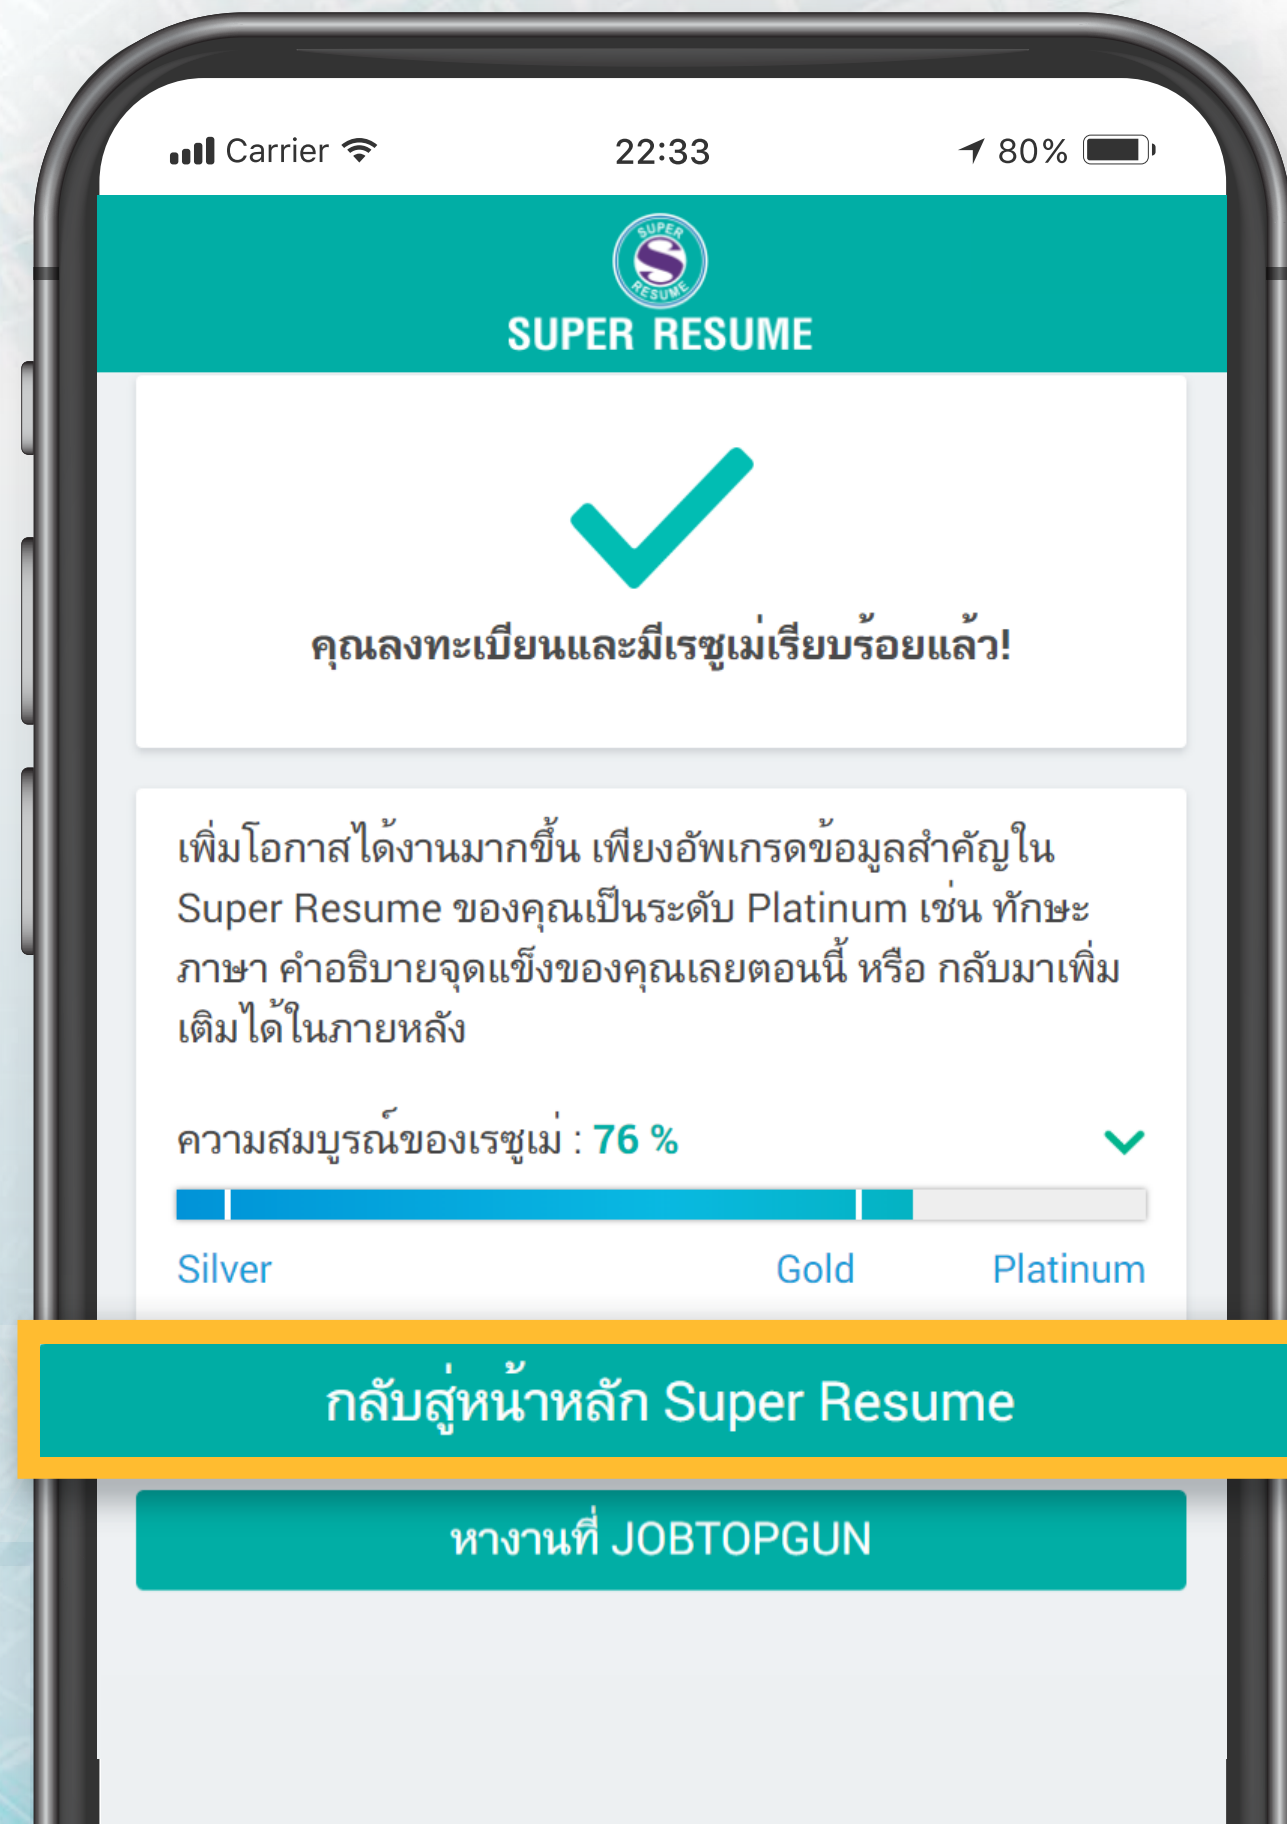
Carrier 22:33 80%

SUPER S RESUME

SUPER RESUME

คุณลงทะเบียนและมีเรซูเม่เรียบร้อยแล้ว!

เพิ่มโอกาสได้งานมากขึ้น เพียงอัพเกรดข้อมูลสำคัญใน Super Resume ของคุณเป็นระดับ Platinum เช่น ทักษะภาษา คำอธิบายจุดแข็งของคุณเลยตอนนี้ หรือ กลับมาเพิ่มเติมได้ในภายหลัง

ความสมบูรณ์ของเรซูเม่ : 76 %

Silver Gold Platinum

กลับสู่หน้าหลัก Super Resume

หางานที่ JOBTOPGUN